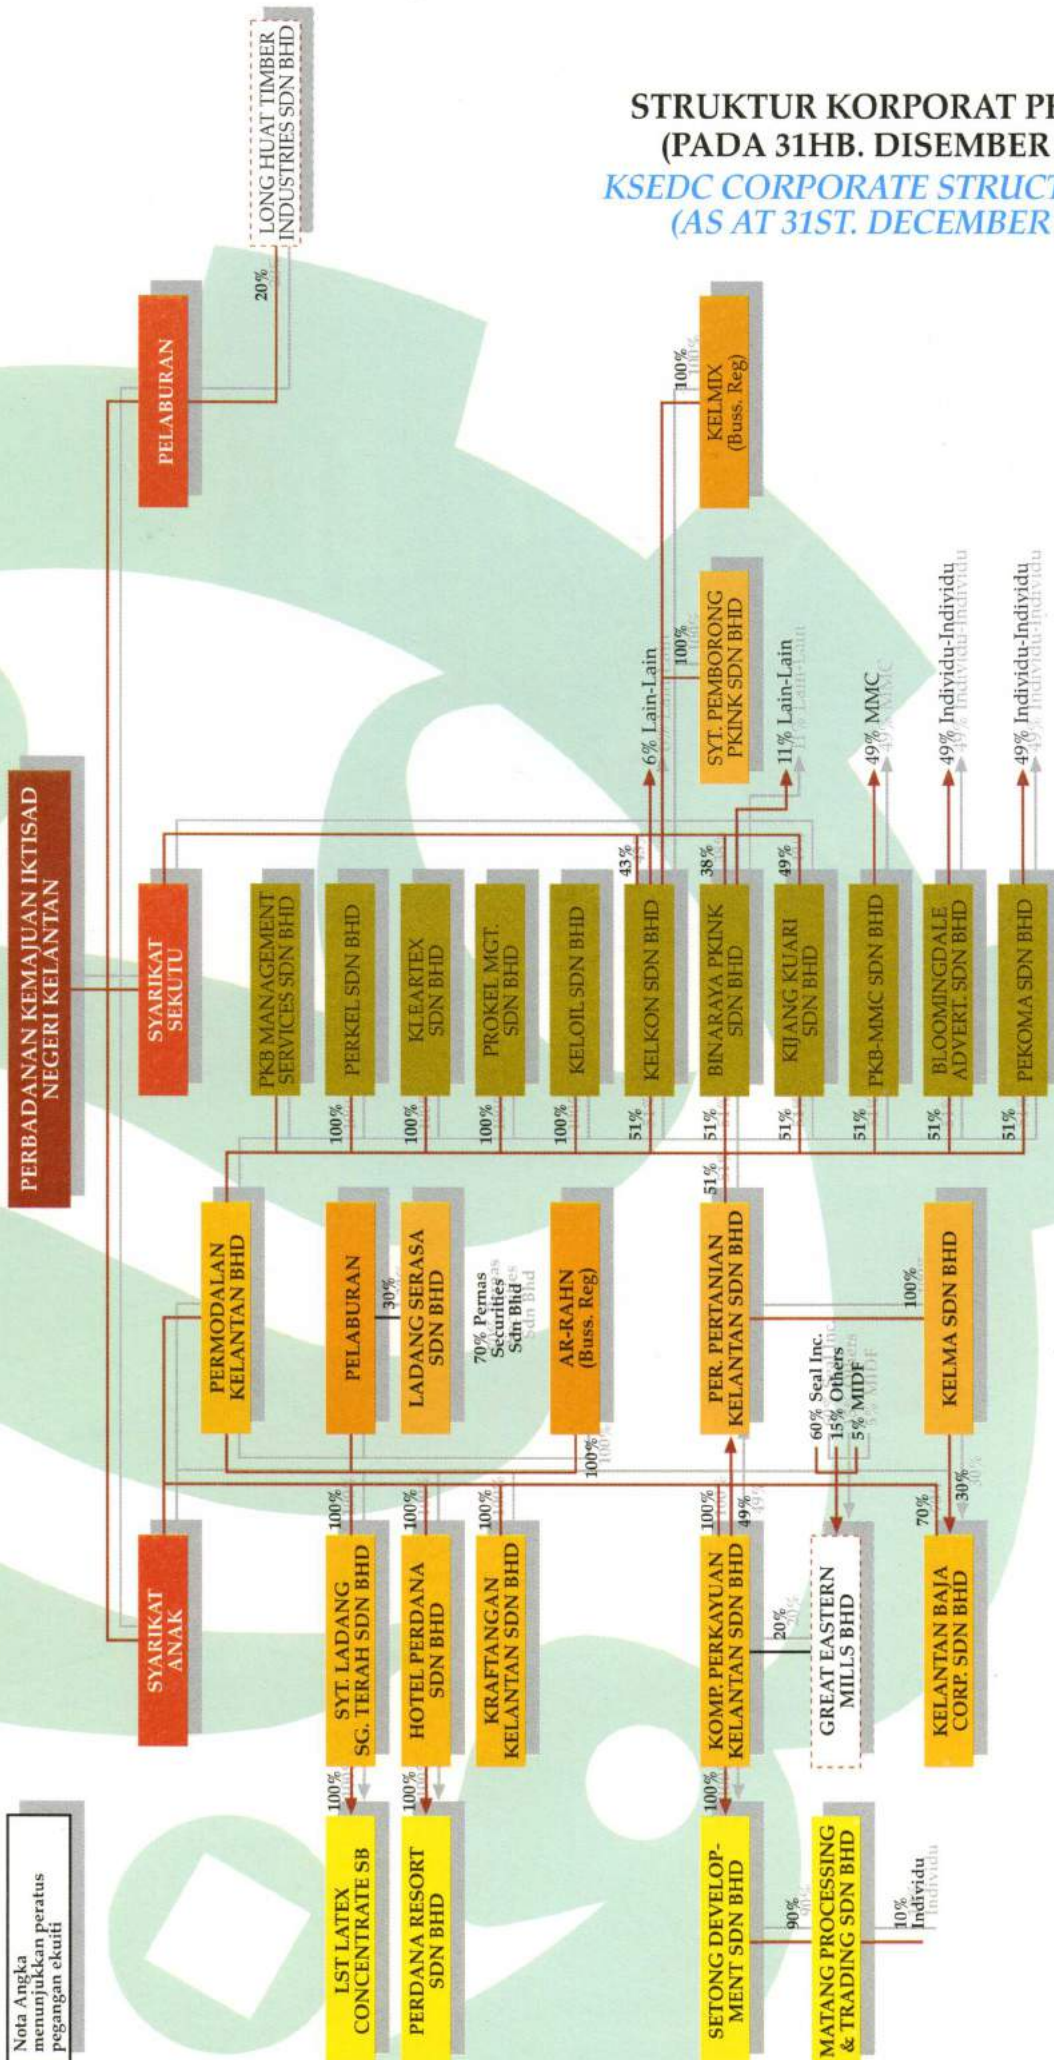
STRUKTUR KORPORAT P
(PADA 31HB. DISEMBER
KSEDC CORPORATE STRUCT
(AS AT 31ST. DECEMBER

PERBADANAN KEMAJUAN IKTISAD NEGERI KELANTAN

PELABURAN
20%
LONG HUAT TIMBER INDUSTRIES SDN BHD

SYARIKAT SEKUTU

PKB MANAGEMENT SERVICES SDN BHD
PERKEL SDN BHD
KLEARTEX SDN BHD
PROKEL MGT. SDN BHD
KELOIL SDN BHD
KELKON SDN BHD
BINARAYA PKINK SDN BHD
KIJANG KUARI SDN BHD
PKB-MMC SDN BHD
BLOOMINGDALE ADVERT. SDN BHD
PEKOMA SDN BHD

100%
100%
100%
100%
51%
51%
51%
51%
51%
51%

43%
6% Lain-Lain
38%
11% Lain-Lain
49%
49% MMC
49% Individu-Individu
49% Individu-Individu

100%
SYT. PEMBORONG PKINK SDN BHD
100%
KELMIX (Buss. Reg)

SYARIKAT ANAK

PERMODALAN KELANTAN BHD
PELABURAN
30%
LADANG SERASA SDN BHD
70% Pemas Securities Sdn Bhd
AR-RAHN (Buss. Reg)
100%
51%
PER. PERTANIAN KELANTAN SDN BHD
100%
KELMA SDN BHD
60% Seal Inc.
15% Others
5% MIDF

100%
SYT. LADANG SG. TERAH SDN BHD
100%
HOTEL PERDANA SDN BHD
100%
KRAFTANGAN KELANTAN SDN BHD
100%
49%
KOMP. PERKAYUAN KELANTAN SDN BHD
20%
GREAT EASTERN MILLS BHD
70%
30%
KELANTAN BAJA CORP. SDN BHD

100%
LST LATEX CONCENTRATE SB
100%
PERDANA RESORT SDN BHD
100%
SETONG DEVELOPMENT SDN BHD
90%
MATANG PROCESSING & TRADING SDN BHD
10% Individu

Nota Angka menunjukkan peratus pegangan ekuiti